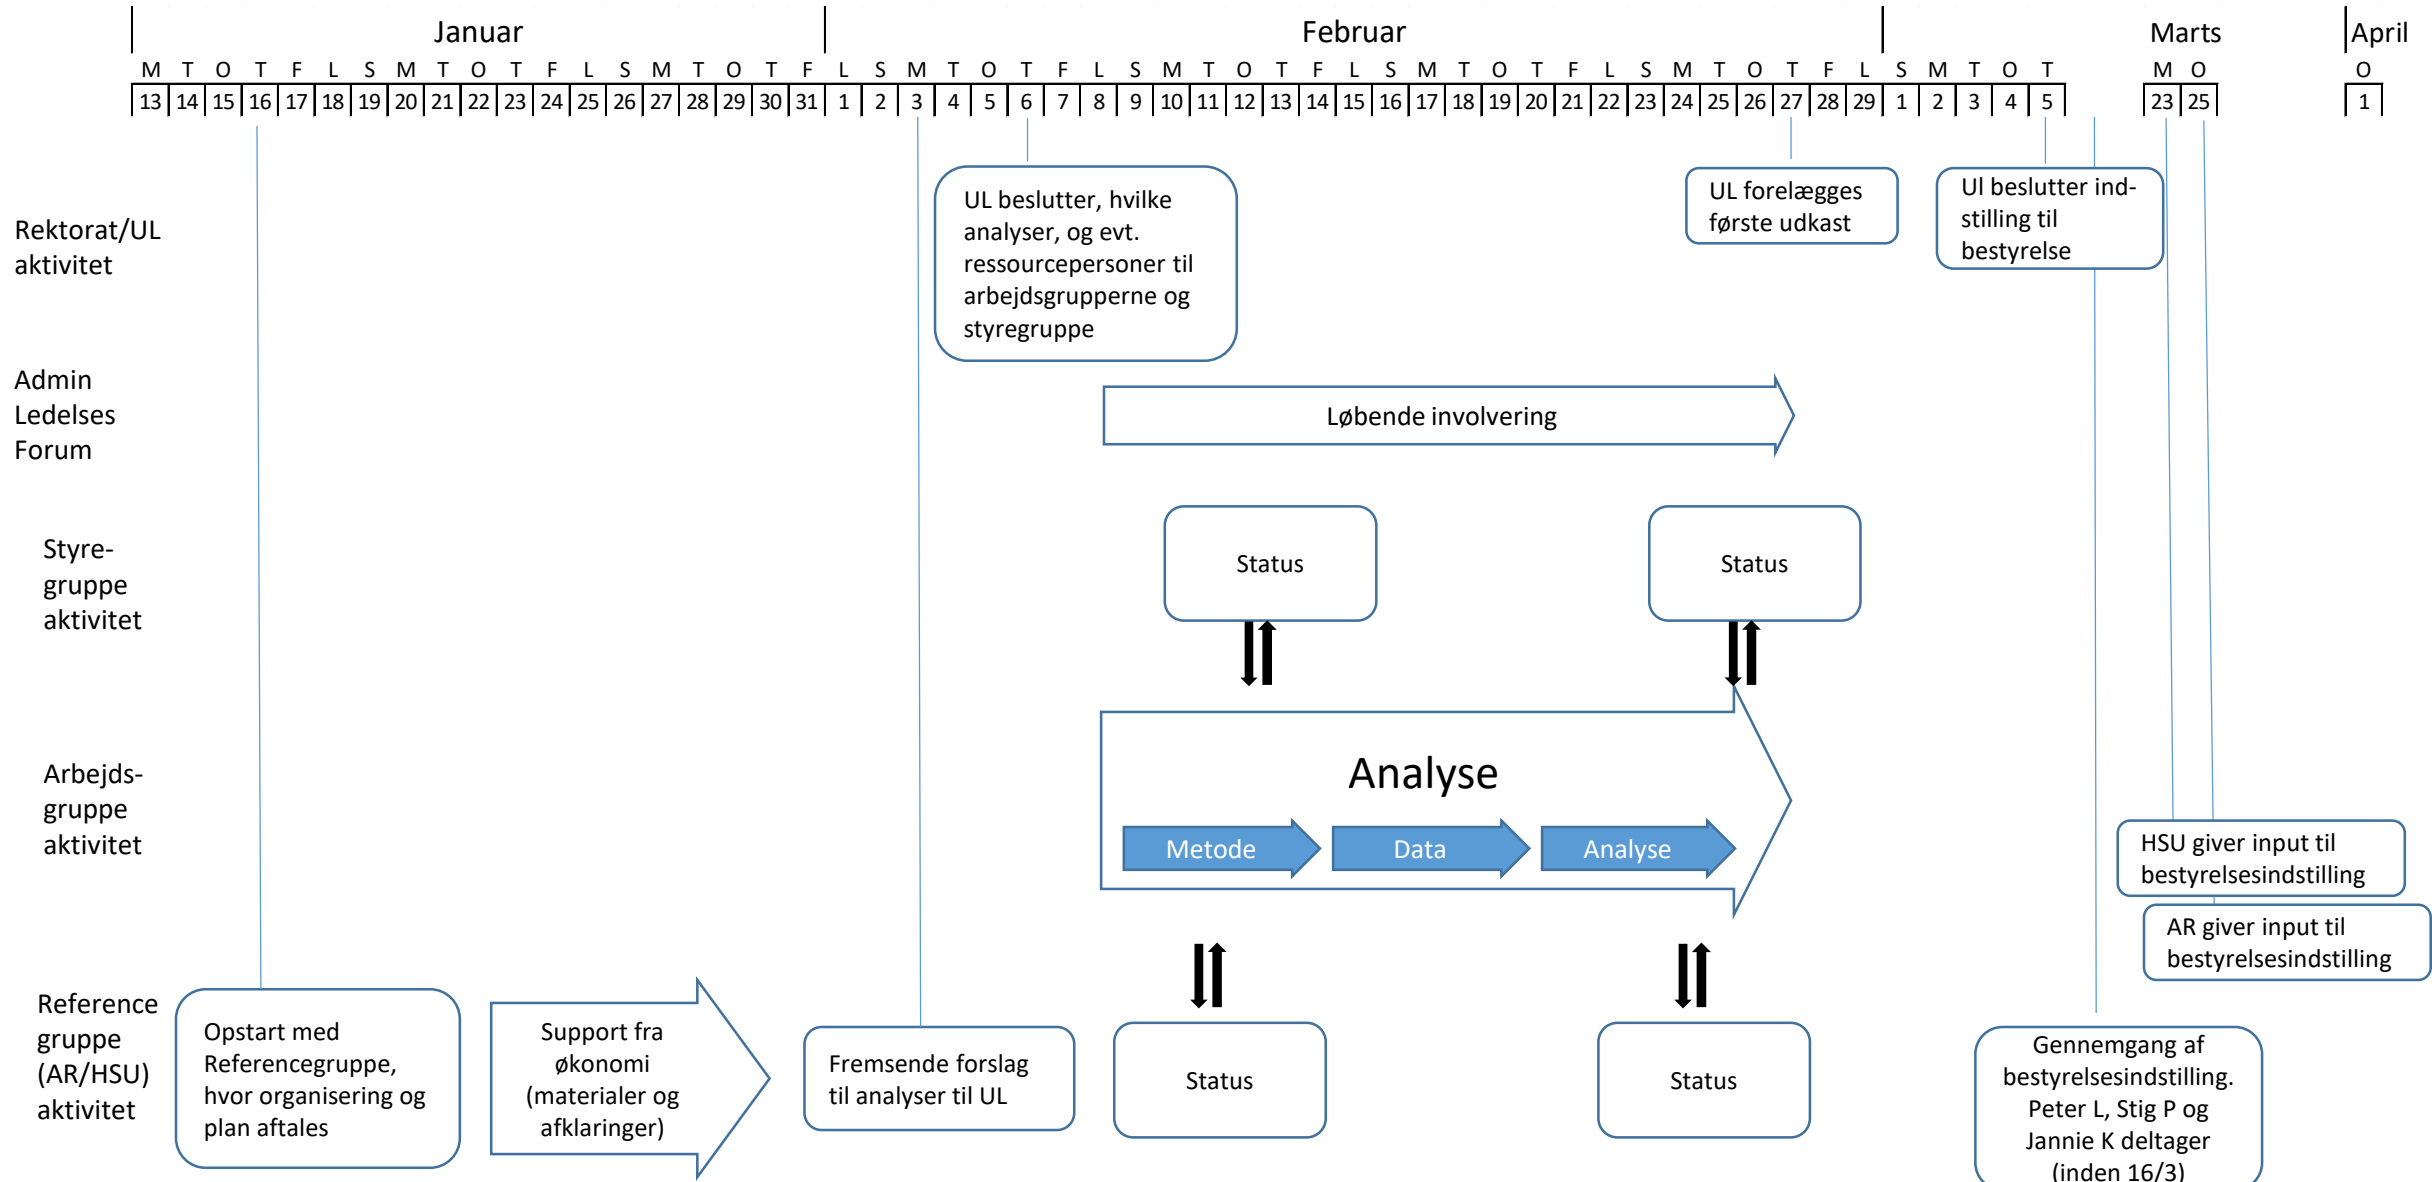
Januar

Februar

Marts

April

| M | T | O | T | F | L | S | M | T | O | T | F | L | S | M | T | O | T | F | L | S | M | T | O | T | F | L | S | M | T | O | T | F | L | S | M | T | O | T | F | L | S | M | T | O | T | M | O | O |
|---|---|---|---|---|---|---|---|---|---|---|---|---|---|---|---|---|---|---|---|---|---|---|---|---|---|---|---|---|---|---|---|---|---|---|---|---|---|---|---|---|---|---|---|---|---|---|---|---|
| 13 | 14 | 15 | 16 | 17 | 18 | 19 | 20 | 21 | 22 | 23 | 24 | 25 | 26 | 27 | 28 | 29 | 30 | 31 | 1 | 2 | 3 | 4 | 5 | 6 | 7 | 8 | 9 | 10 | 11 | 12 | 13 | 14 | 15 | 16 | 17 | 18 | 19 | 20 | 21 | 22 | 23 | 24 | 25 | 26 | 27 | 28 | 29 | 1 | 2 | 3 | 4 | 5 | 23 | 25 | 1 |

Rektorat/UL aktivitet

UL beslutter, hvilke analyser, og evt. ressourcepersoner til arbejdsgrupperne og styregruppe

UL forelægges første udkast

Ul beslutter indstilling til bestyrelse

Admin Ledelses Forum

Løbende involvering

Styregruppe aktivitet

Status

Status

Arbejdsgruppe aktivitet

Analyse

Metode

Data

Analyse

HSU giver input til bestyrelsesindstilling

AR giver input til bestyrelsesindstilling

Reference gruppe (AR/HSU) aktivitet

Opstart med Referencegruppe, hvor organisering og plan aftales

Support fra økonomi (materialer og afklaringer)

Fremsende forslag til analyser til UL

Status

Status

Gennemgang af bestyrelsesindstilling. Peter L, Stig P og Jannie K deltager (inden 16/3)